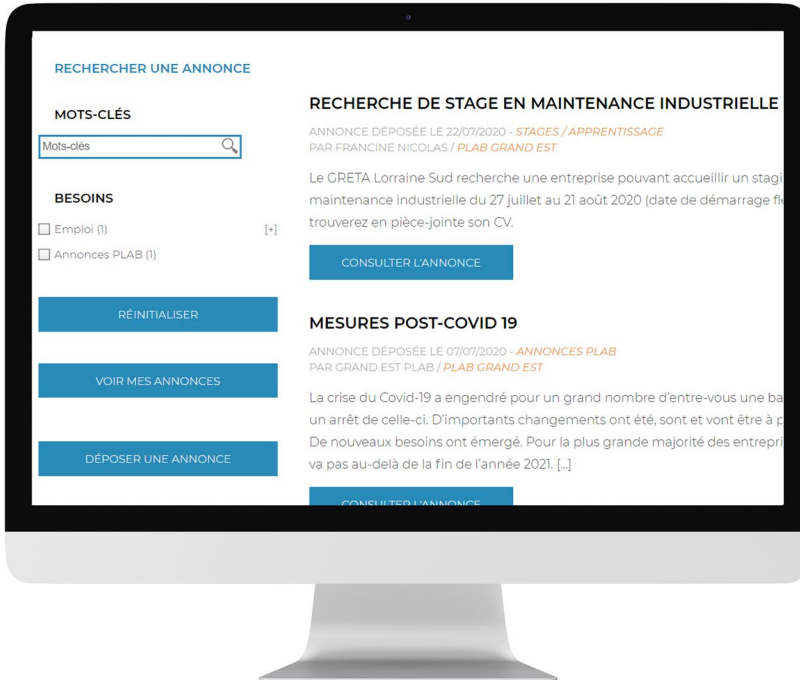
RECHERCHER UNE ANNONCE

MOTS-CLÉS

Mots-clés

BESOINS

Emploi (1) [+]

Annonces PLAB (1)

RÉINITIALISER

VOIR MES ANNONCES

DÉPOSER UNE ANNONCE

RECHERCHE DE STAGE EN MAINTENANCE INDUSTRIELLE

ANNONCE DÉPOSÉE LE 22/07/2020 - STAGES / APPRENTISSAGE
PAR FRANCINE NICOLAS / PLAB GRAND EST

Le GRETA Lorraine Sud recherche une entreprise pouvant accueillir un stagi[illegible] maintenance industrielle du 27 juillet au 21 août 2020 (date de démarrage fl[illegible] trouverez en pièce-jointe son CV.

CONSULTER L'ANNONCE

MESURES POST-COVID 19

ANNONCE DÉPOSÉE LE 07/07/2020 - ANNONCES PLAB
PAR GRAND EST PLAB / PLAB GRAND EST

La crise du Covid-19 a engendré pour un grand nombre d'entre-vous une ba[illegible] un arrêt de celle-ci. D'importants changements ont été, sont et vont être à p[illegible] De nouveaux besoins ont émergé. Pour la plus grande majorité des entrepri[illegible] va pas au-delà de la fin de l'année 2021. [...]

CONSULTER L'ANNONCE